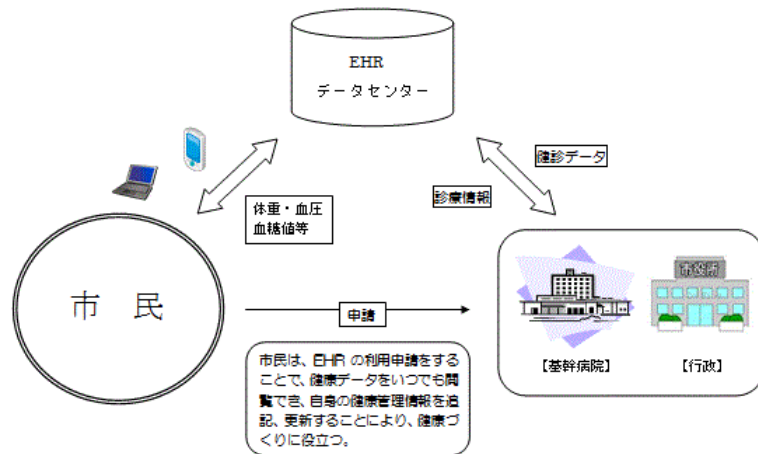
EHR

データセンター

健診データ

診療情報

体重・血圧
血糖値等

市　民

申請

市役所

【基幹病院】

【行政】

市民は、EHR の利用申請をすることで、健康データをいつでも閲覧でき、自身の健康管理情報を追記、更新することにより、健康づくりに役立つ。